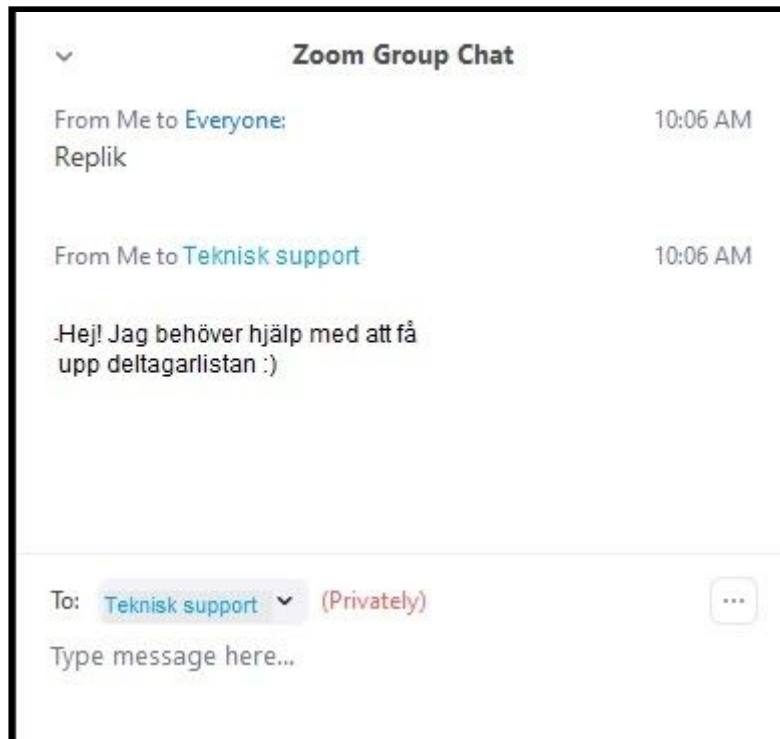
Zoom Group Chat

From Me to Everyone: 10:06 AM
Replik

From Me to Teknisk support 10:06 AM

Hej! Jag behöver hjälp med att få upp deltagarlistan :)

To: Teknisk support (Privately)

Type message here...